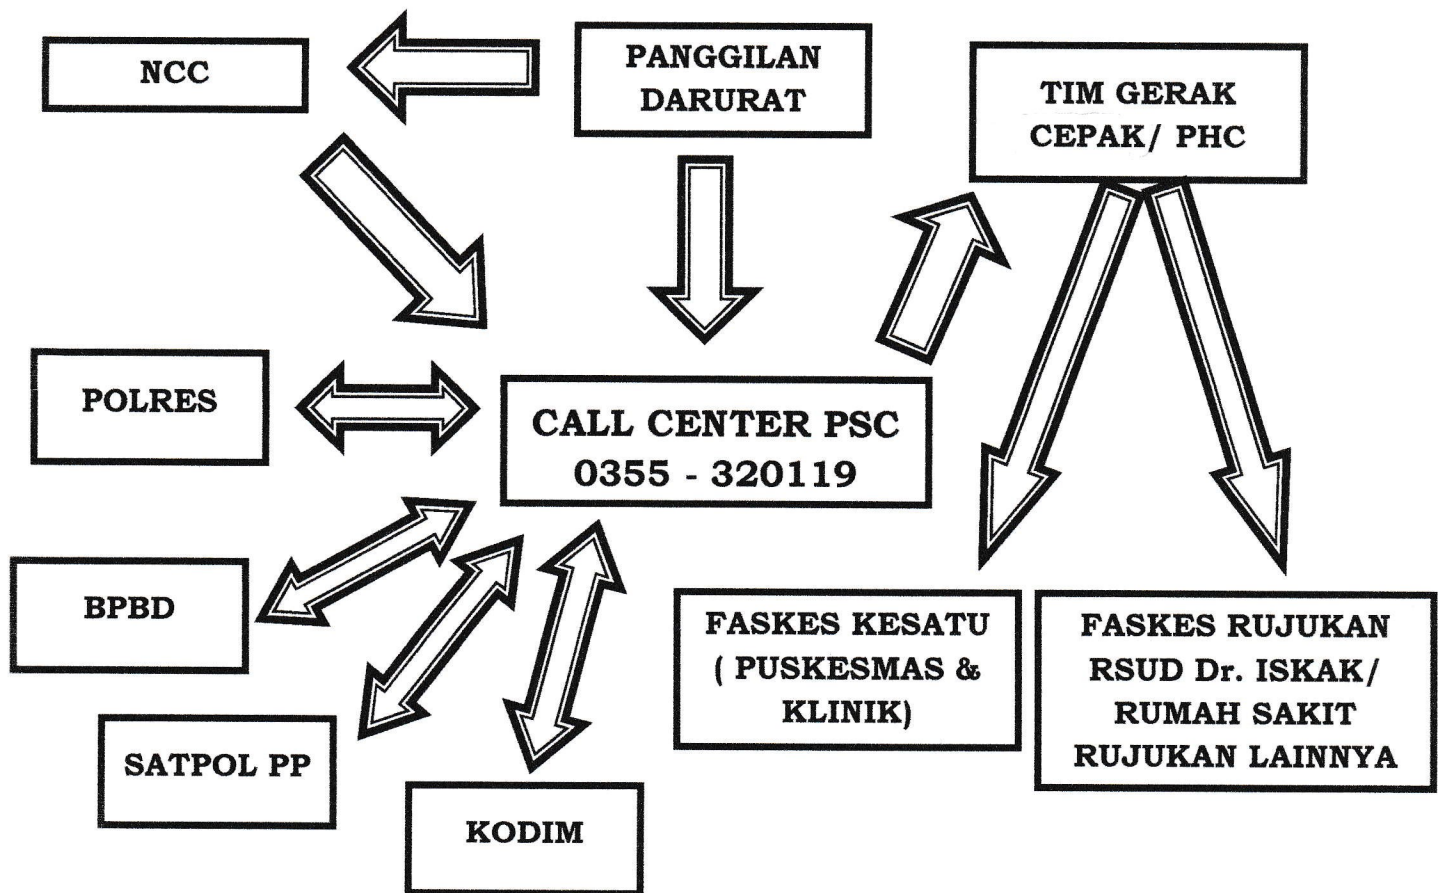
NCC

PANGGILAN DARURAT

TIM GERAK CEPAK/ PHC

POLRES

CALL CENTER PSC
0355 - 320119

BPBD

SATPOL PP

KODIM

FASKES KESATU ( PUSKESMAS & KLINIK)

FASKES RUJUKAN RSUD Dr. ISKAK/ RUMAH SAKIT RUJUKAN LAINNYA